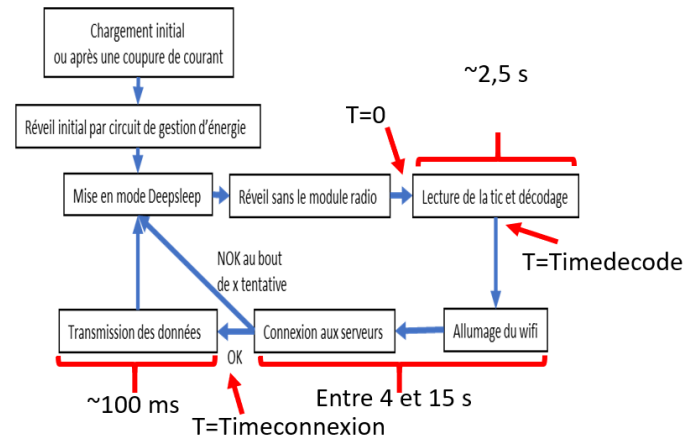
Chargement initial ou après une coupure de courant

Réveil initial par circuit de gestion d'énergie

Mise en mode Deepsleep

Réveil sans le module radio

T=0

~2,5 s

Lecture de la tic et décodage

T=Timedecode

NOK au bout de x tentative

Transmission des données

Connexion aux serveurs

Allumage du wifi

OK

~100 ms

Entre 4 et 15 s

T=Timeconnexion